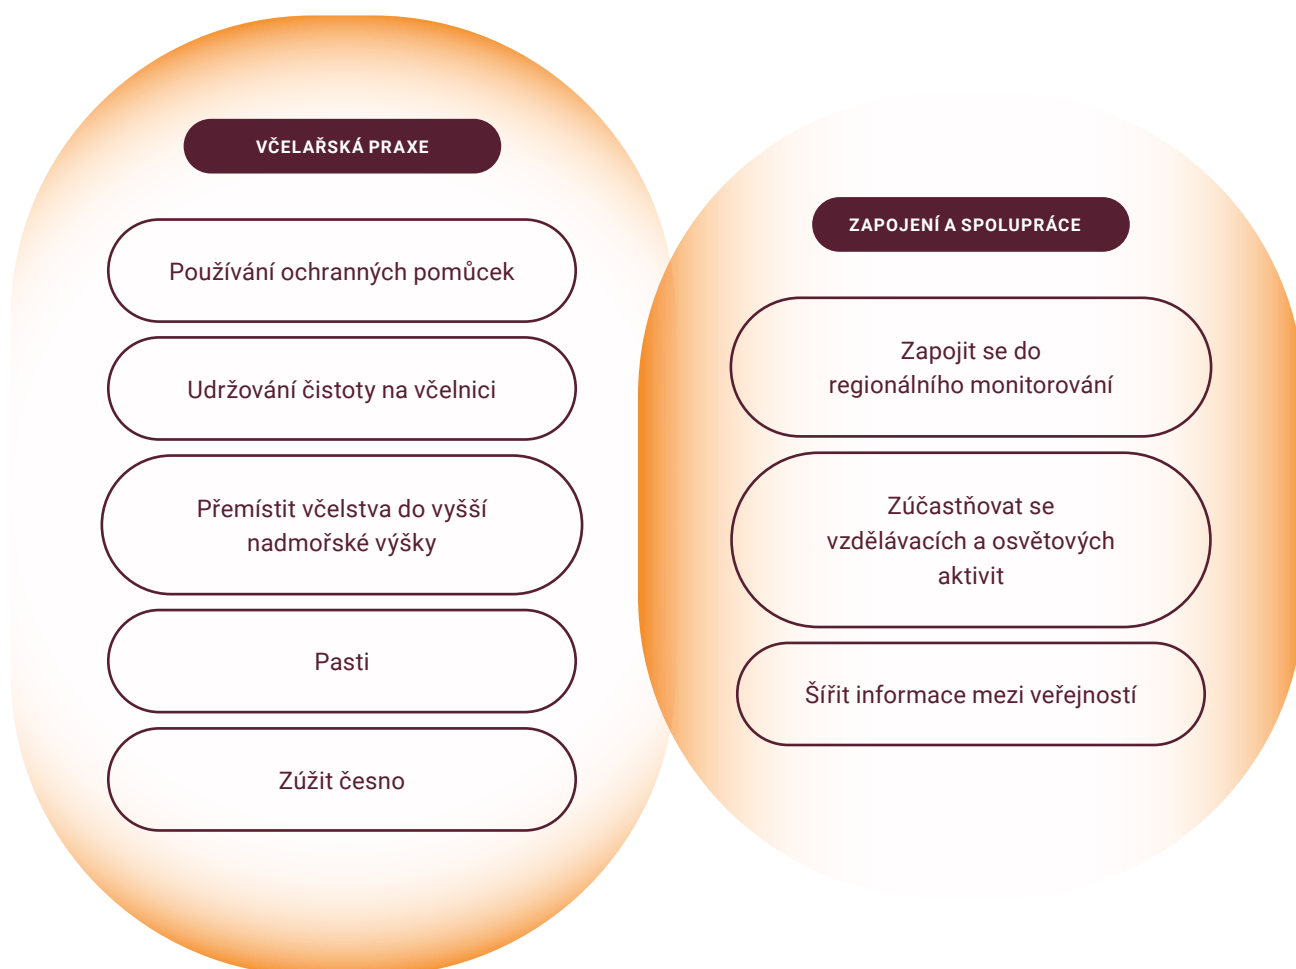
VČELAŘSKÁ PRAXE

Používání ochranných pomůcek

Udržování čistoty na včelnici

Přemístit včelstva do vyšší nadmořské výšky

Pasti

Zúžit česno

ZAPOJENÍ A SPOLUPRÁCE

Zapojit se do regionálního monitorování

Zúčastňovat se vzdělávacích a osvětových aktivit

Šířit informace mezi veřejností